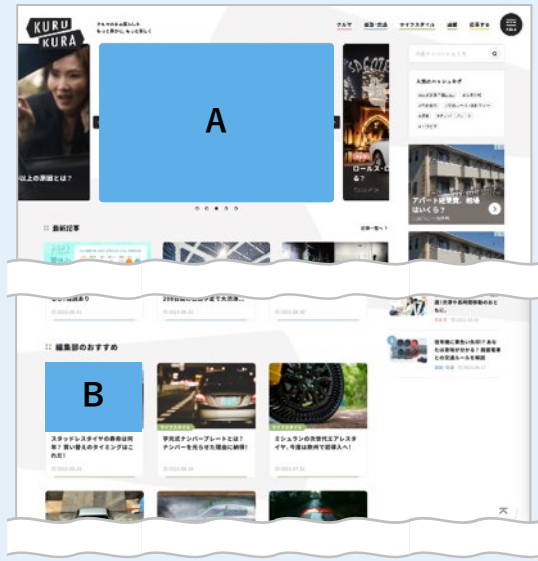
KURU KURA

クルマ

A

以上の原因とは？

ロールス・ロ

最新記事

B

編集部のおすすめ

スタッドレスタイヤの寿命は何年？買い替えのタイミングはこれだ!!

字光式ナンバープレートとは？ナンバーを光らせる理由に納得！

ミシュランの次世代エアレスタイヤ、今後は欧州で試験導入へ！

アパート経営費、相場はいくら？